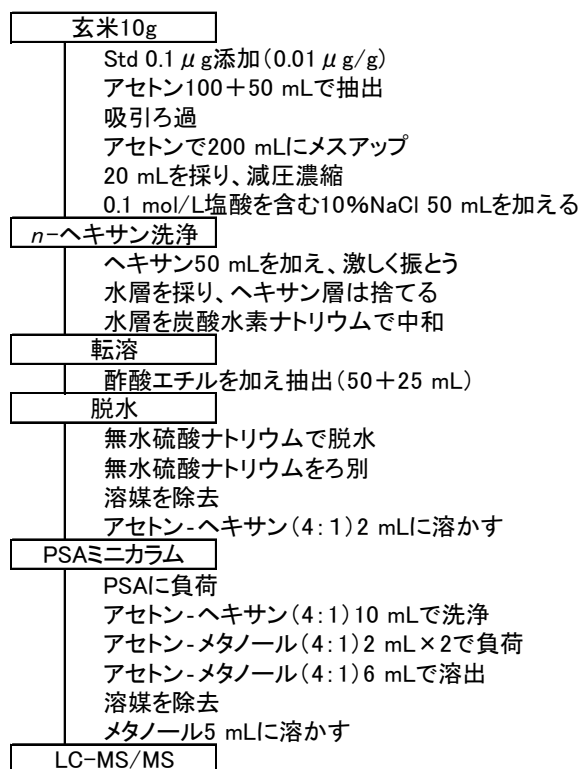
玄米10g

Std 0.1 $\mu$g添加(0.01 $\mu$g/g)
アセトン100＋50 mLで抽出
吸引ろ過
アセトンで200 mLにメスアップ
20 mLを採り、減圧濃縮
0.1 mol/L塩酸を含む10%NaCl 50 mLを加える

*n*-ヘキサン洗浄

ヘキサン50 mLを加え、激しく振とう
水層を採り、ヘキサン層は捨てる
水層を炭酸水素ナトリウムで中和

転溶

酢酸エチルを加え抽出(50＋25 mL)

脱水

無水硫酸ナトリウムで脱水
無水硫酸ナトリウムをろ別
溶媒を除去
アセトン-ヘキサン(4:1)2 mLに溶かす

PSAミニカラム

PSAに負荷
アセトン-ヘキサン(4:1)10 mLで洗浄
アセトン-メタノール(4:1)2 mL×2で負荷
アセトン-メタノール(4:1)6 mLで溶出
溶媒を除去
メタノール5 mLに溶かす

LC-MS/MS